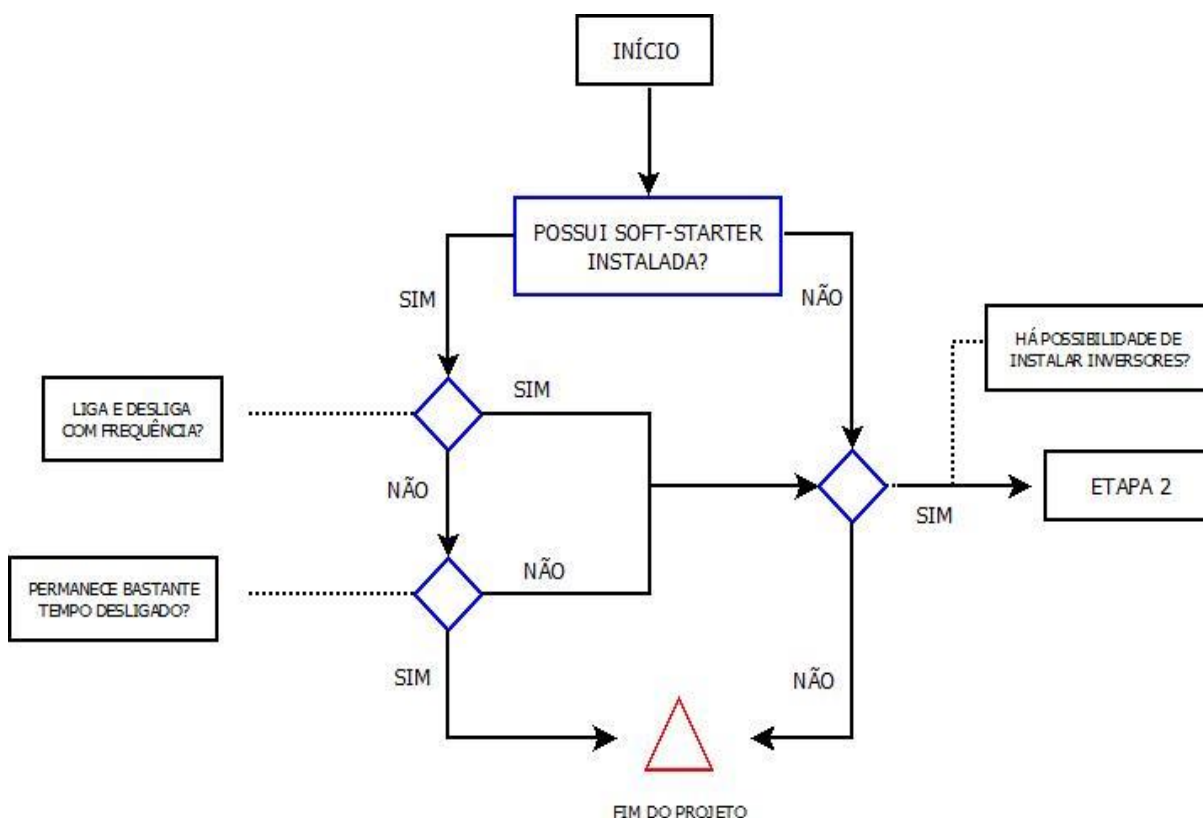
INÍCIO

POSSUI SOFT-STARTER INSTALADA?

SIM

NÃO

HÁ POSSIBILIDADE DE INSTALAR INVERSORES?

LIGA E DESLIGA COM FREQUÊNCIA?

SIM

NÃO

ETAPA 2

SIM

PERMANECE BASTANTE TEMPO DESLIGADO?

NÃO

SIM

NÃO

FIM DO PROJETO